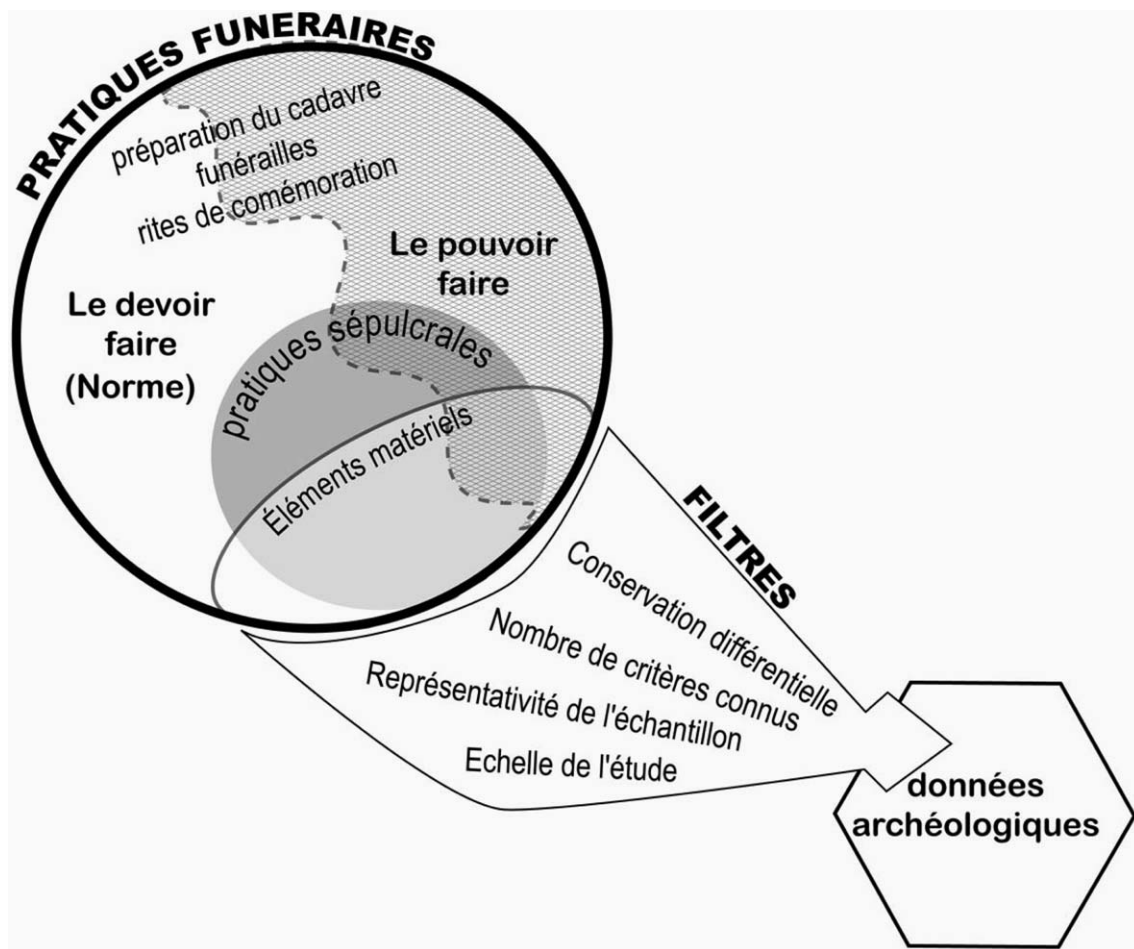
PRATIQUES FUNERAIRES

préparation du cadavre
funérailles
rites de comémoration

Le pouvoir faire

Le devoir faire (Norme)

pratiques sépulcrales

Éléments matériels

FILTRES

Conservation différentielle
Nombre de critères connus
Représentativité de l'échantillon
Echelle de l'étude

données archéologiques